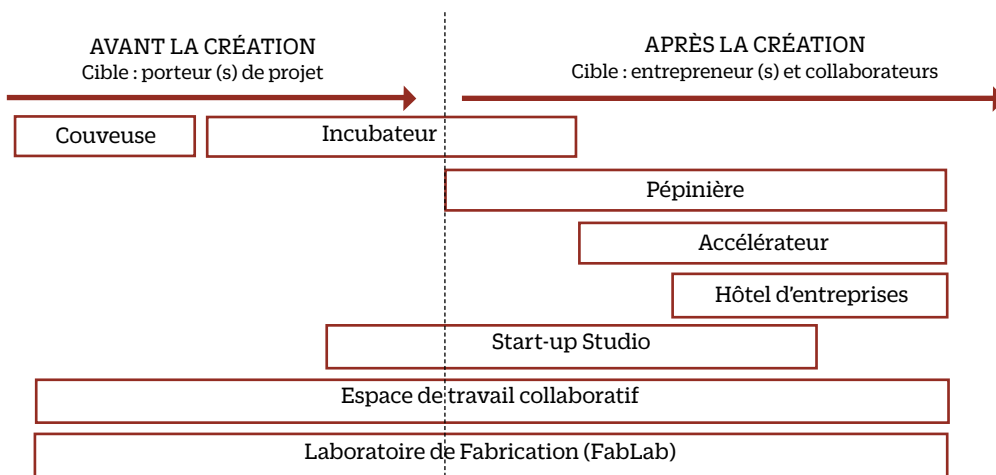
AVANT LA CRÉATION
Cible : porteur (s) de projet

APRÈS LA CRÉATION
Cible : entrepreneur (s) et collaborateurs

Couveuse

Incubateur

Pépinière

Accélérateur

Hôtel d'entreprises

Start-up Studio

Espace de travail collaboratif

Laboratoire de Fabrication (FabLab)